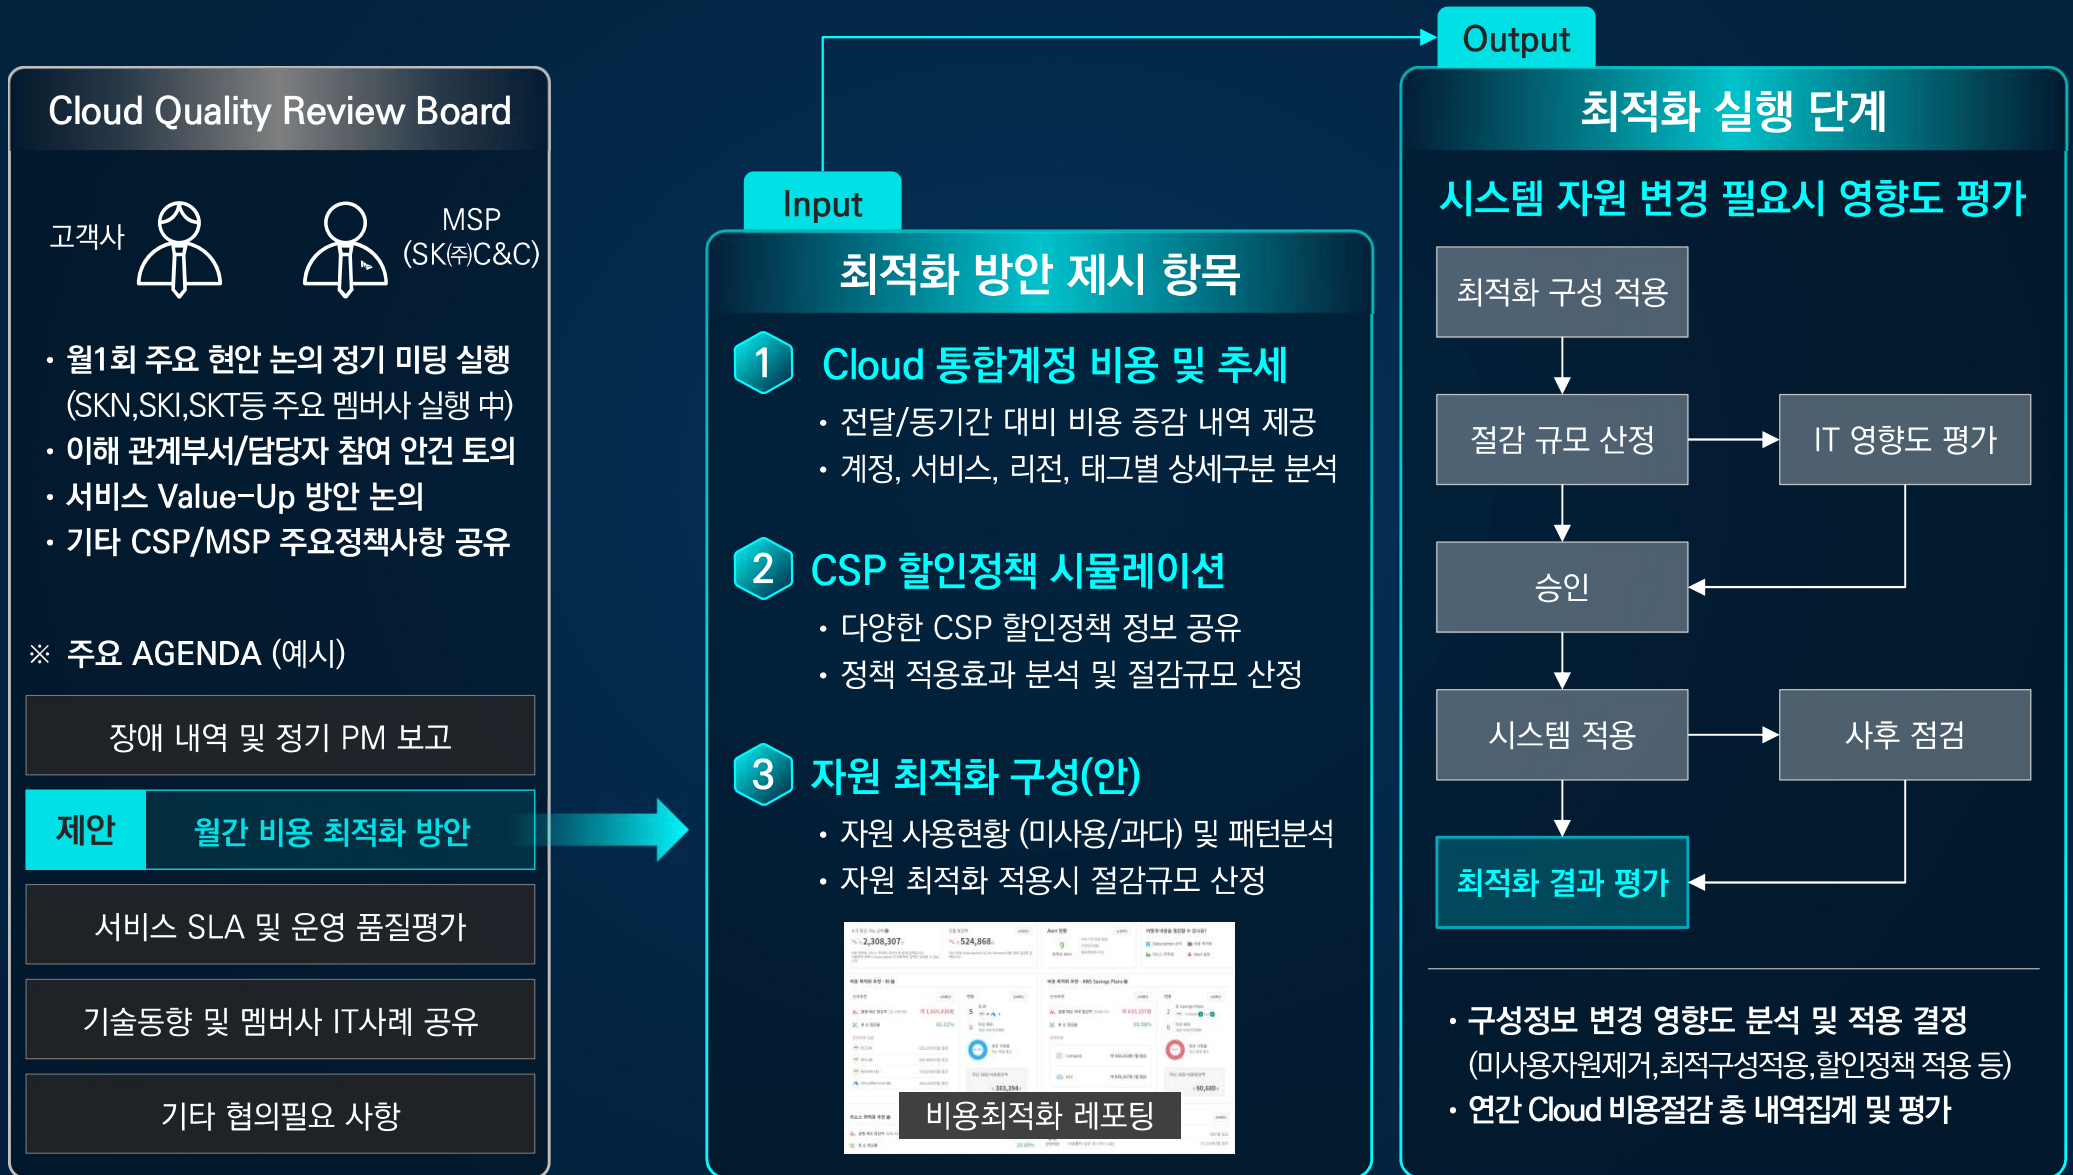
Cloud Quality Review Board

고객사

MSP (SK㈜C&C)

• 월1회 주요 현안 논의 정기 미팅 실행 (SKN,SKI,SKT등 주요 멤버사 실행 中)
• 이해 관계부서/담당자 참여 안건 토의
• 서비스 Value-Up 방안 논의
• 기타 CSP/MSP 주요정책사항 공유

※ 주요 AGENDA (예시)

장애 내역 및 정기 PM 보고

제안 월간 비용 최적화 방안

서비스 SLA 및 운영 품질평가

기술동향 및 멤버사 IT사례 공유

기타 협의필요 사항

Input

최적화 방안 제시 항목

1 Cloud 통합계정 비용 및 추세
• 전달/동기간 대비 비용 증감 내역 제공
• 계정, 서비스, 리전, 태그별 상세구분 분석

2 CSP 할인정책 시뮬레이션
• 다양한 CSP 할인정책 정보 공유
• 정책 적용효과 분석 및 절감규모 산정

3 자원 최적화 구성(안)
• 자원 사용현황 (미사용/과다) 및 패턴분석
• 자원 최적화 적용시 절감규모 산정

2,308,307
524,868
비용최적화 레포팅

Output

최적화 실행 단계

시스템 자원 변경 필요시 영향도 평가

최적화 구성 적용

절감 규모 산정

IT 영향도 평가

승인

시스템 적용

사후 점검

최적화 결과 평가

• 구성정보 변경 영향도 분석 및 적용 결정 (미사용자원제거,최적구성적용,할인정책 적용 등)
• 연간 Cloud 비용절감 총 내역집계 및 평가